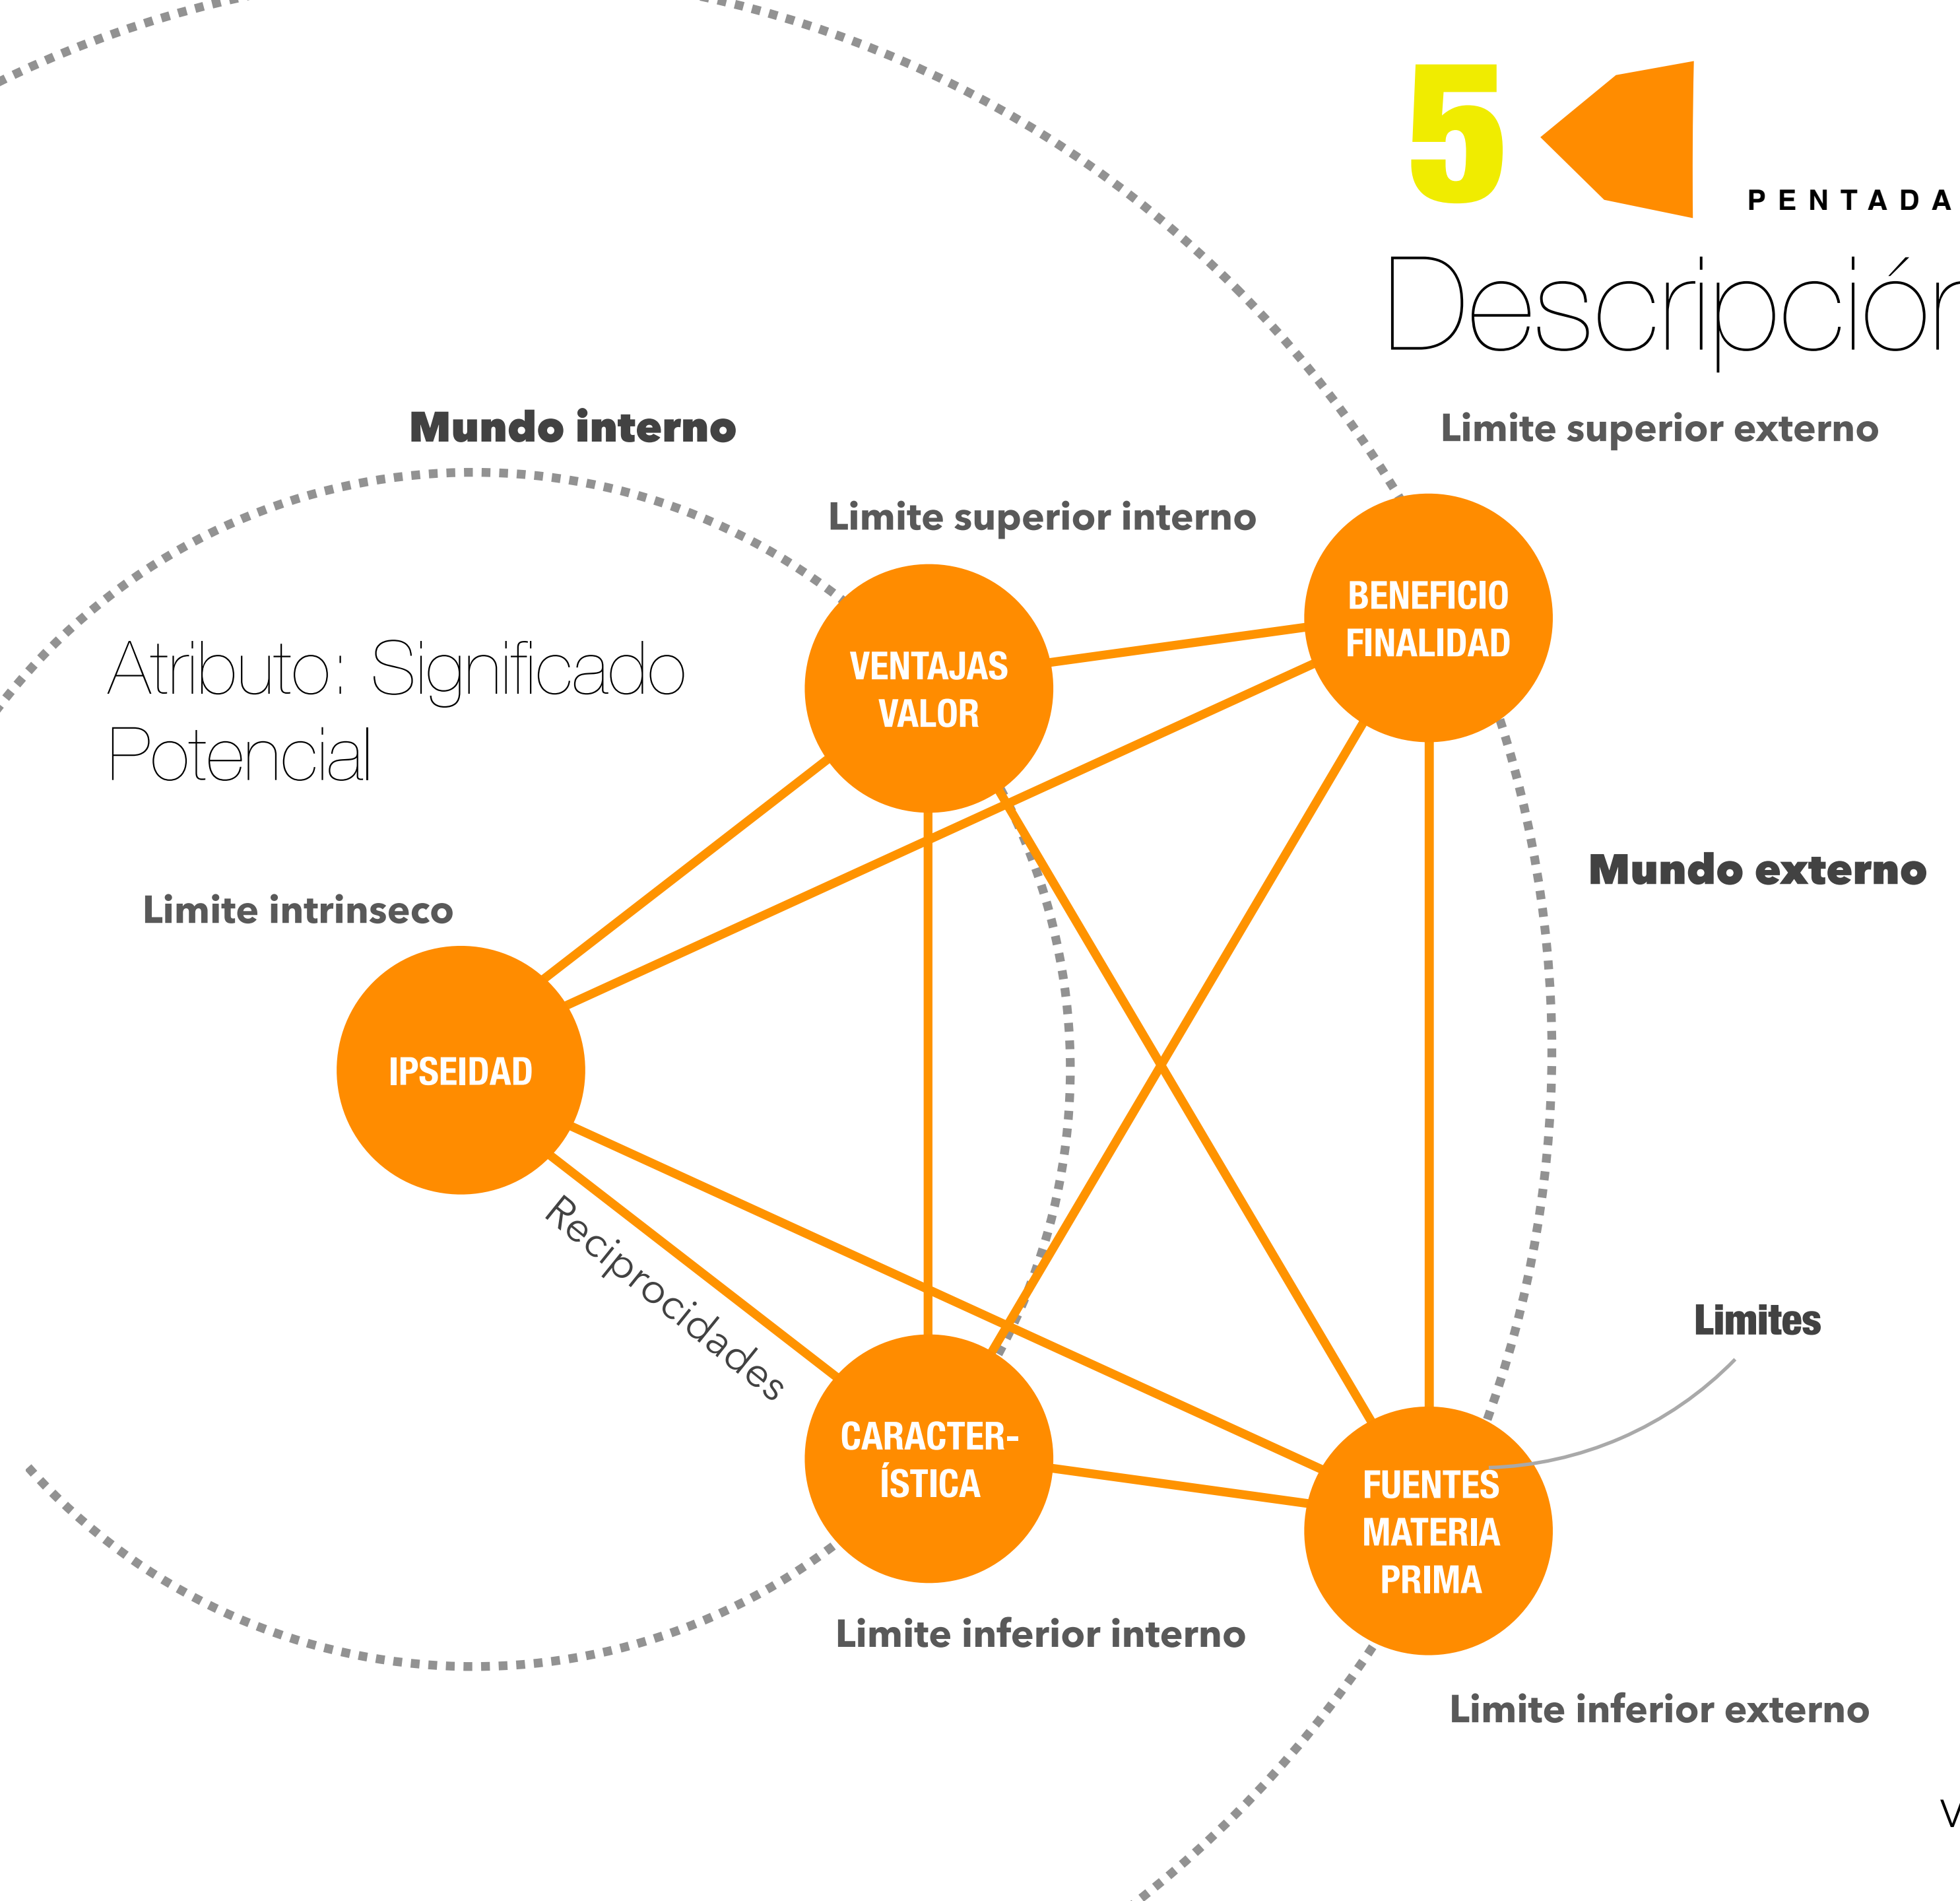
5

PENTADA

Descripción

Mundo interno

Limite superior externo

Limite superior interno

BENEFICIO FINALIDAD

VENTAJAS VALOR

Atributo: Significado Potencial

Mundo externo

Limite intrinseco

IPSEIDAD

Reciprocidades

Limites

CARACTERÍSTICA

FUENTES MATERIA PRIMA

Limite inferior interno

Limite inferior externo

V